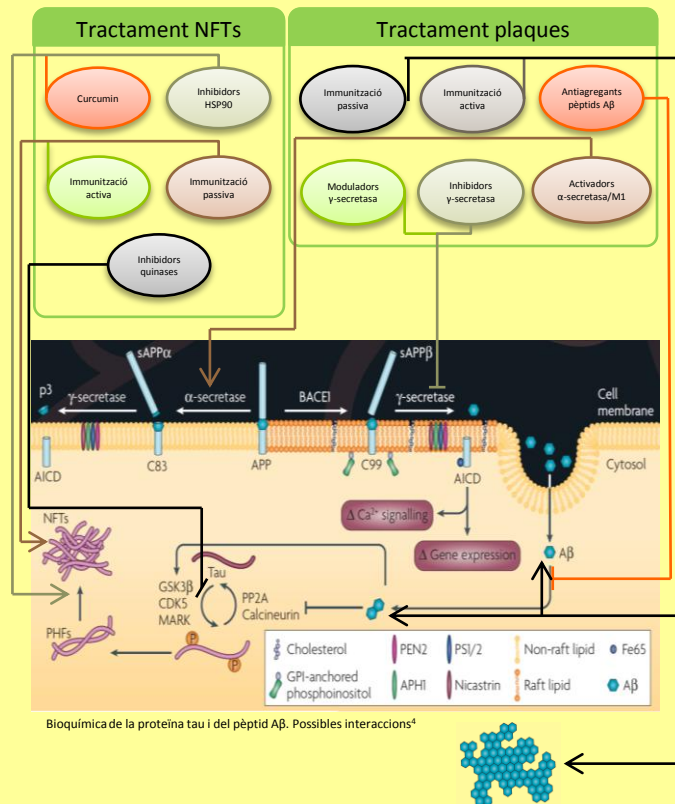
Tractament NFTs

Tractament plaques

Curcumin

Inhibidors HSP90

Immunització passiva

Immunització activa

Antiagregants pèptids Aβ

Immunització activa

Immunització passiva

Moduladors γ-secretasa

Inhibidors γ-secretasa

Activadors α-secretasa/M1

Inhibidors quinases

sAPPα

sAPPβ

p3

γ-secretase

α-secretase

BACEI

γ-secretase

Cell membrane

AICD

C83

APP

C99

AICD

Cytosol

NFTs

Δ $Ca^{2+}$ signalling

Δ Gene expression

Aβ

Tau

GSK3β

CDK5

MARK

PP2A

Calcineurin

PHFs

P

P

Cholesterol

PEN2

PSI/2

Non-raft lipid

Fe65

GPI-anchored phosphoinositol

APH1

Nicastrin

Raft lipid

Aβ

Bioquímica de la proteïna tau i del pèptid Aβ. Possibles interaccions$^{4}$